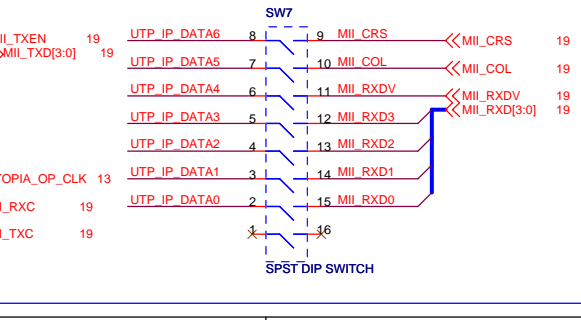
II_TXEN 19
MII_TXD[3:0] 19

TOPIA_OP_CLK 13

I_RXC 19

I_TXC 19

SW7

UTP_IP_DATA6 8 9 MII_CRS
UTP_IP_DATA5 7 10 MII_COL
UTP_IP_DATA4 6 11 MII_RXDV
UTP_IP_DATA3 5 12 MII_RXD3
UTP_IP_DATA2 4 13 MII_RXD2
UTP_IP_DATA1 3 14 MII_RXD1
UTP_IP_DATA0 2 15 MII_RXD0
1 16

SPST DIP SWITCH

MII_CRS 19
MII_COL 19
MII_RXDV 19
MII_RXD[3:0] 19